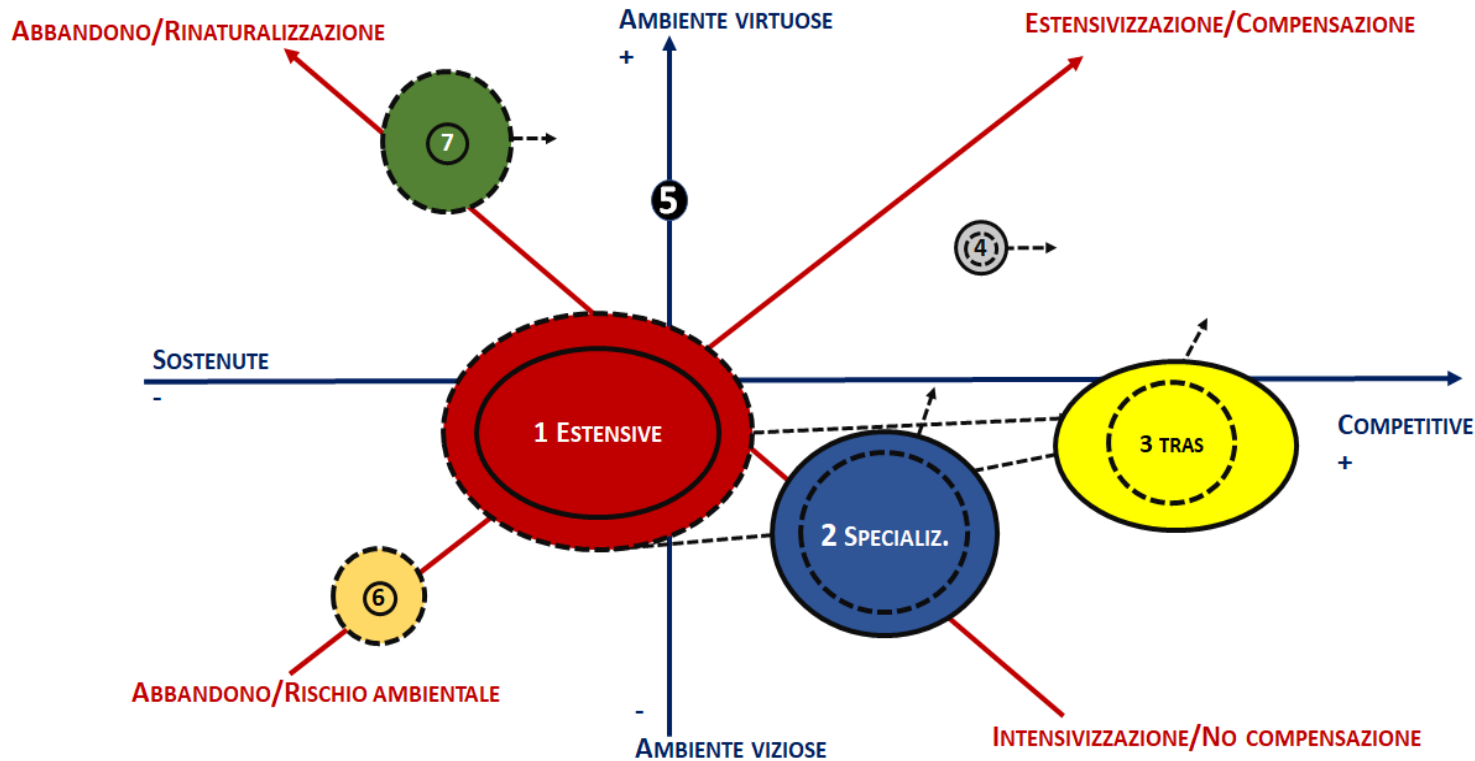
Abbandono/Rinaturalizzazione

Ambiente virtuose
+

Estensivizzazione/Compensazione

7

5

4

Sostenute
-

1 Estensive

Competitive
+

3 tras

2 Specializ.

6

Abbandono/Rischio ambientale

-
Ambiente viziose

Intensivizzazione/No compensazione